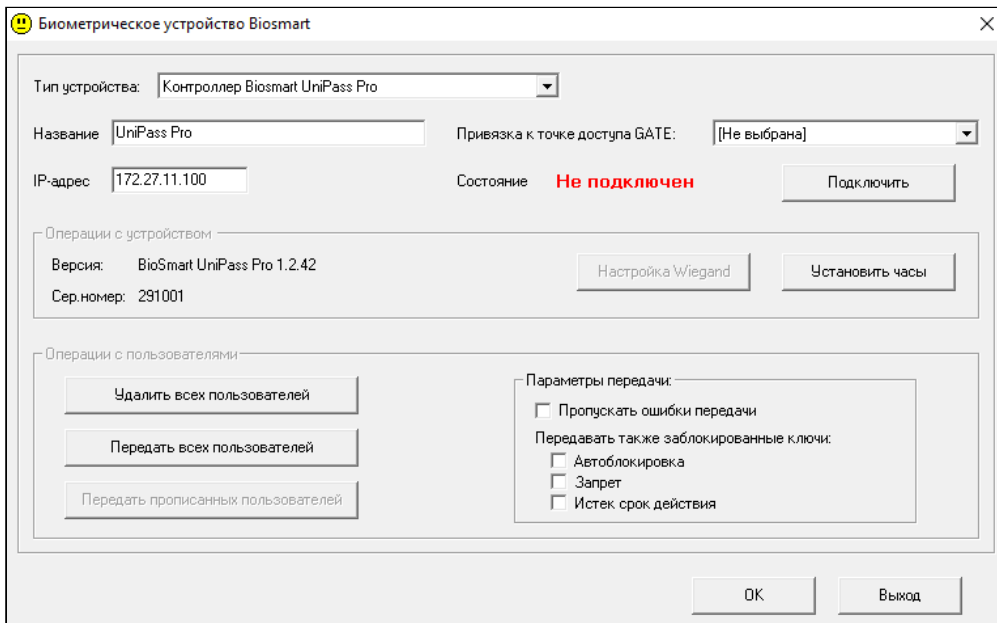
Биометрическое устройство Biosmart

Тип устройства: Контроллер Biosmart UniPass Pro

Название UniPass Pro

Привязка к точке доступа GATE: [Не выбрана]

IP-адрес 172.27.11.100

Состояние Не подключен

Подключить

Операции с устройством

Версия: BioSmart UniPass Pro 1.2.42

Сер.номер: 291001

Настройка Wiegand

Установить часы

Операции с пользователями

Удалить всех пользователей

Передать всех пользователей

Передать прописанных пользователей

Параметры передачи:

Пропускать ошибки передачи

Передавать также заблокированные ключи:

Автоблокировка

Запрет

Истек срок действия

OK

Выход